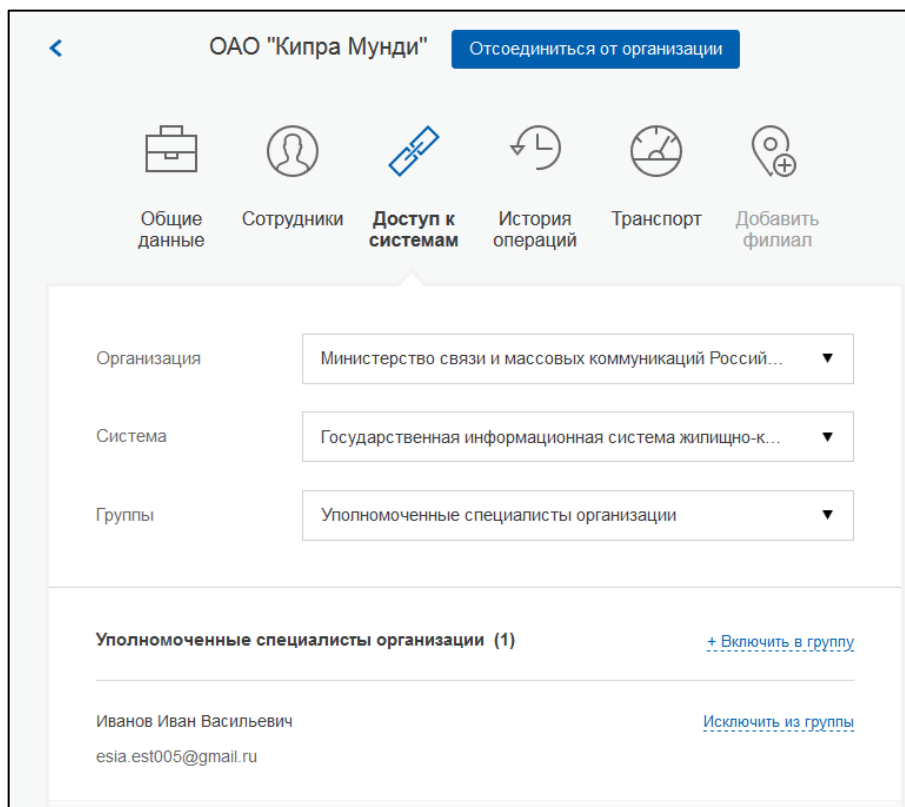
‹ ОАО "Кипра Мунди" Отсоединиться от организации

Общие данные

Сотрудники

Доступ к системам

История операций

Транспорт

Добавить филиал

Организация Министерство связи и массовых коммуникаций Россий... ▼

Система Государственная информационная система жилищно-к... ▼

Группы Уполномоченные специалисты организации ▼

Уполномоченные специалисты организации (1)

+ Включить в группу

Иванов Иван Васильевич

Исключить из группы

esia.est005@gmail.ru